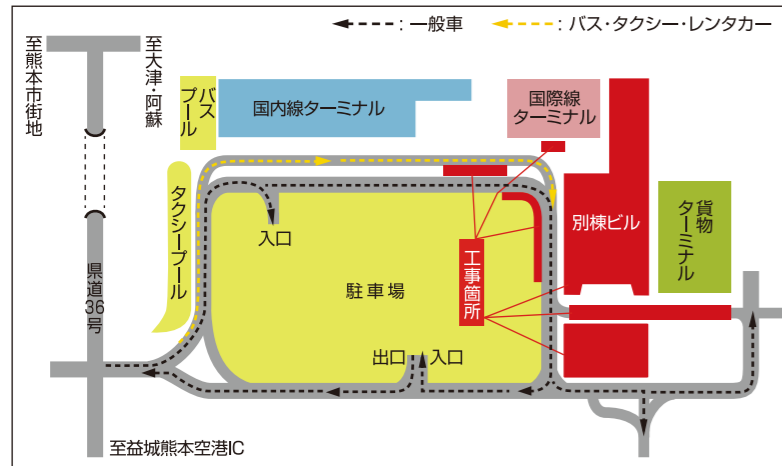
: 一般車
: バス・タクシー・レンタカー

至熊本市街地
至大津・阿蘇
バスプール
国内線ターミナル
国際線ターミナル
タクシープール
入口
駐車場
工事箇所
別棟ビル
貨物ターミナル
県道36号
出口
入口
至益城熊本空港IC